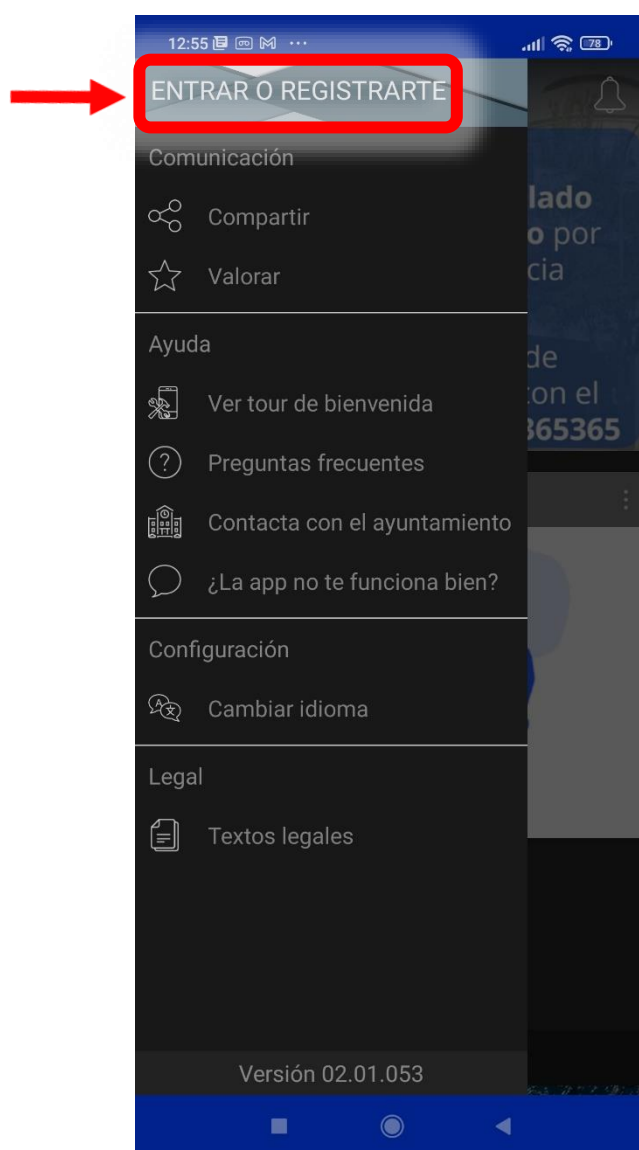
12:55 78

ENTRAR O REGISTRARTE

Comunicación

Compartir

Valorar

Ayuda

Ver tour de bienvenida

Preguntas frecuentes

Contacta con el ayuntamiento

¿La app no te funciona bien?

Configuración

Cambiar idioma

Legal

Textos legales

Versión 02.01.053

lado
o por
cia
de
con el
365365